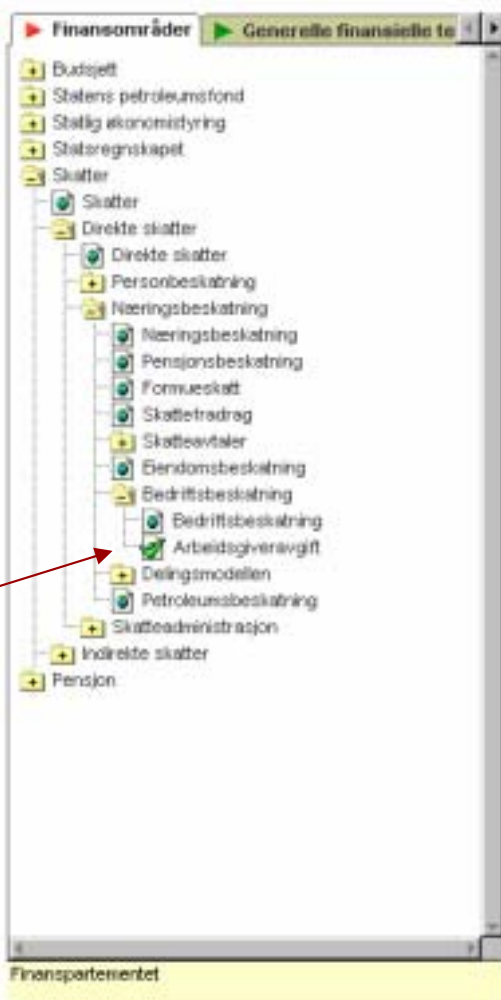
Finansområder | Generelle finansielle te

Budsjett
Statens petroleumsfond
Statlig økonomistyring
Statsregnskapet
Skatter
Skatter
Direkte skatter
Direkte skatter
Personbeskatning
Næringsbeskatning
Næringsbeskatning
Pensjonsbeskatning
Formueskatt
Skattefradrag
Skatteavtaler
Eiendomsbeskatning
Bedriftsbeskatning
Bedriftsbeskatning
Arbeidsgiveravgift
Delingsmodellen
Petroleumsbeskatning
Skatteadministrasjon
Indirekte skatter
Pensjon

Finanspartementet